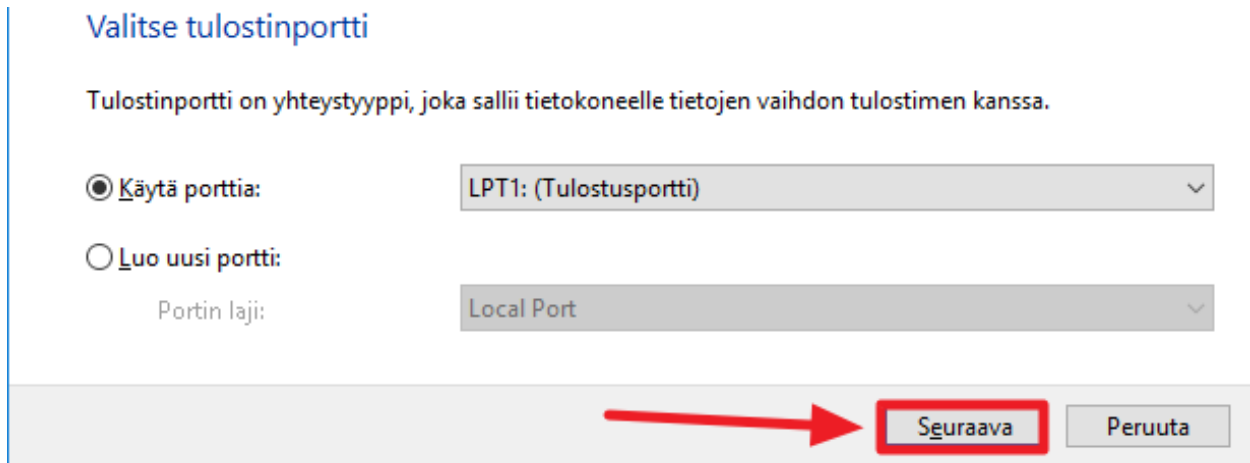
Valitse tulostinportti

Tulostinportti on yhteystyyppi, joka sallii tietokoneelle tietojen vaihdon tulostimen kanssa.

Käytä porttia:

LPT1: (Tulostusportti)

Luo uusi portti:

Portin laji:

Local Port

Seuraava

Peruuta